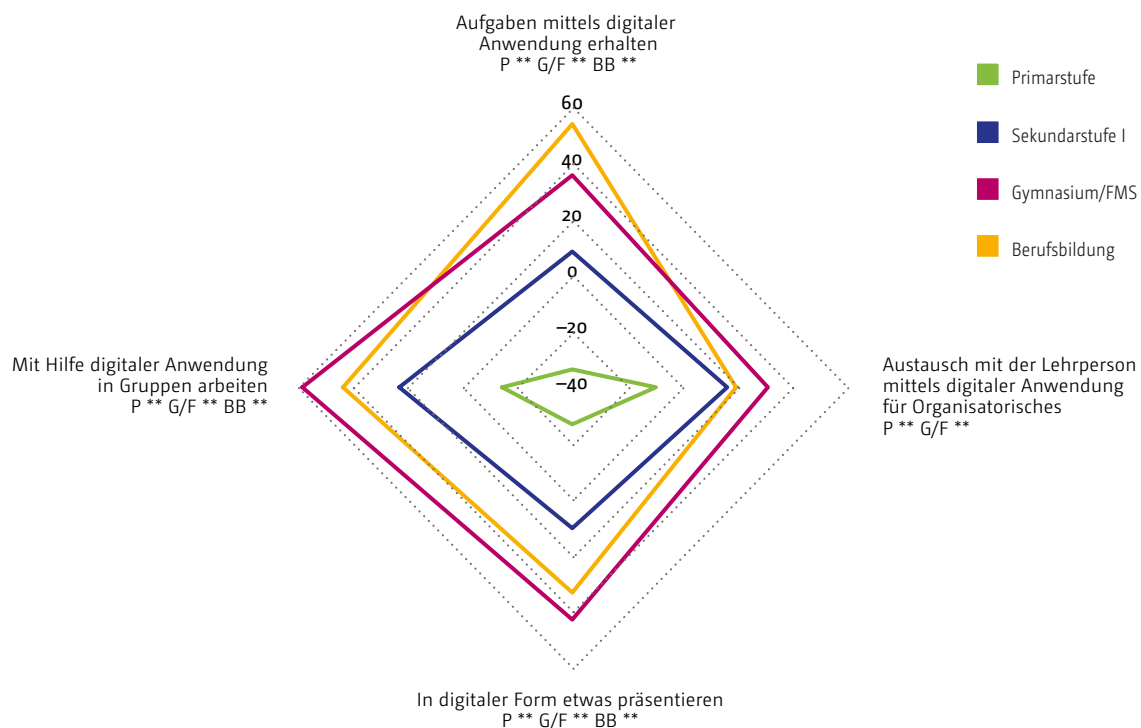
Aufgaben mittels digitaler Anwendung erhalten
P ** G/F ** BB **

Primarstufe

Sekundarstufe I

Gymnasium/FMS

Berufsbildung

60

40

20

0

–20

–40

Mit Hilfe digitaler Anwendung in Gruppen arbeiten
P ** G/F ** BB **

Austausch mit der Lehrperson mittels digitaler Anwendung für Organisatorisches
P ** G/F **

In digitaler Form etwas präsentieren
P ** G/F ** BB **